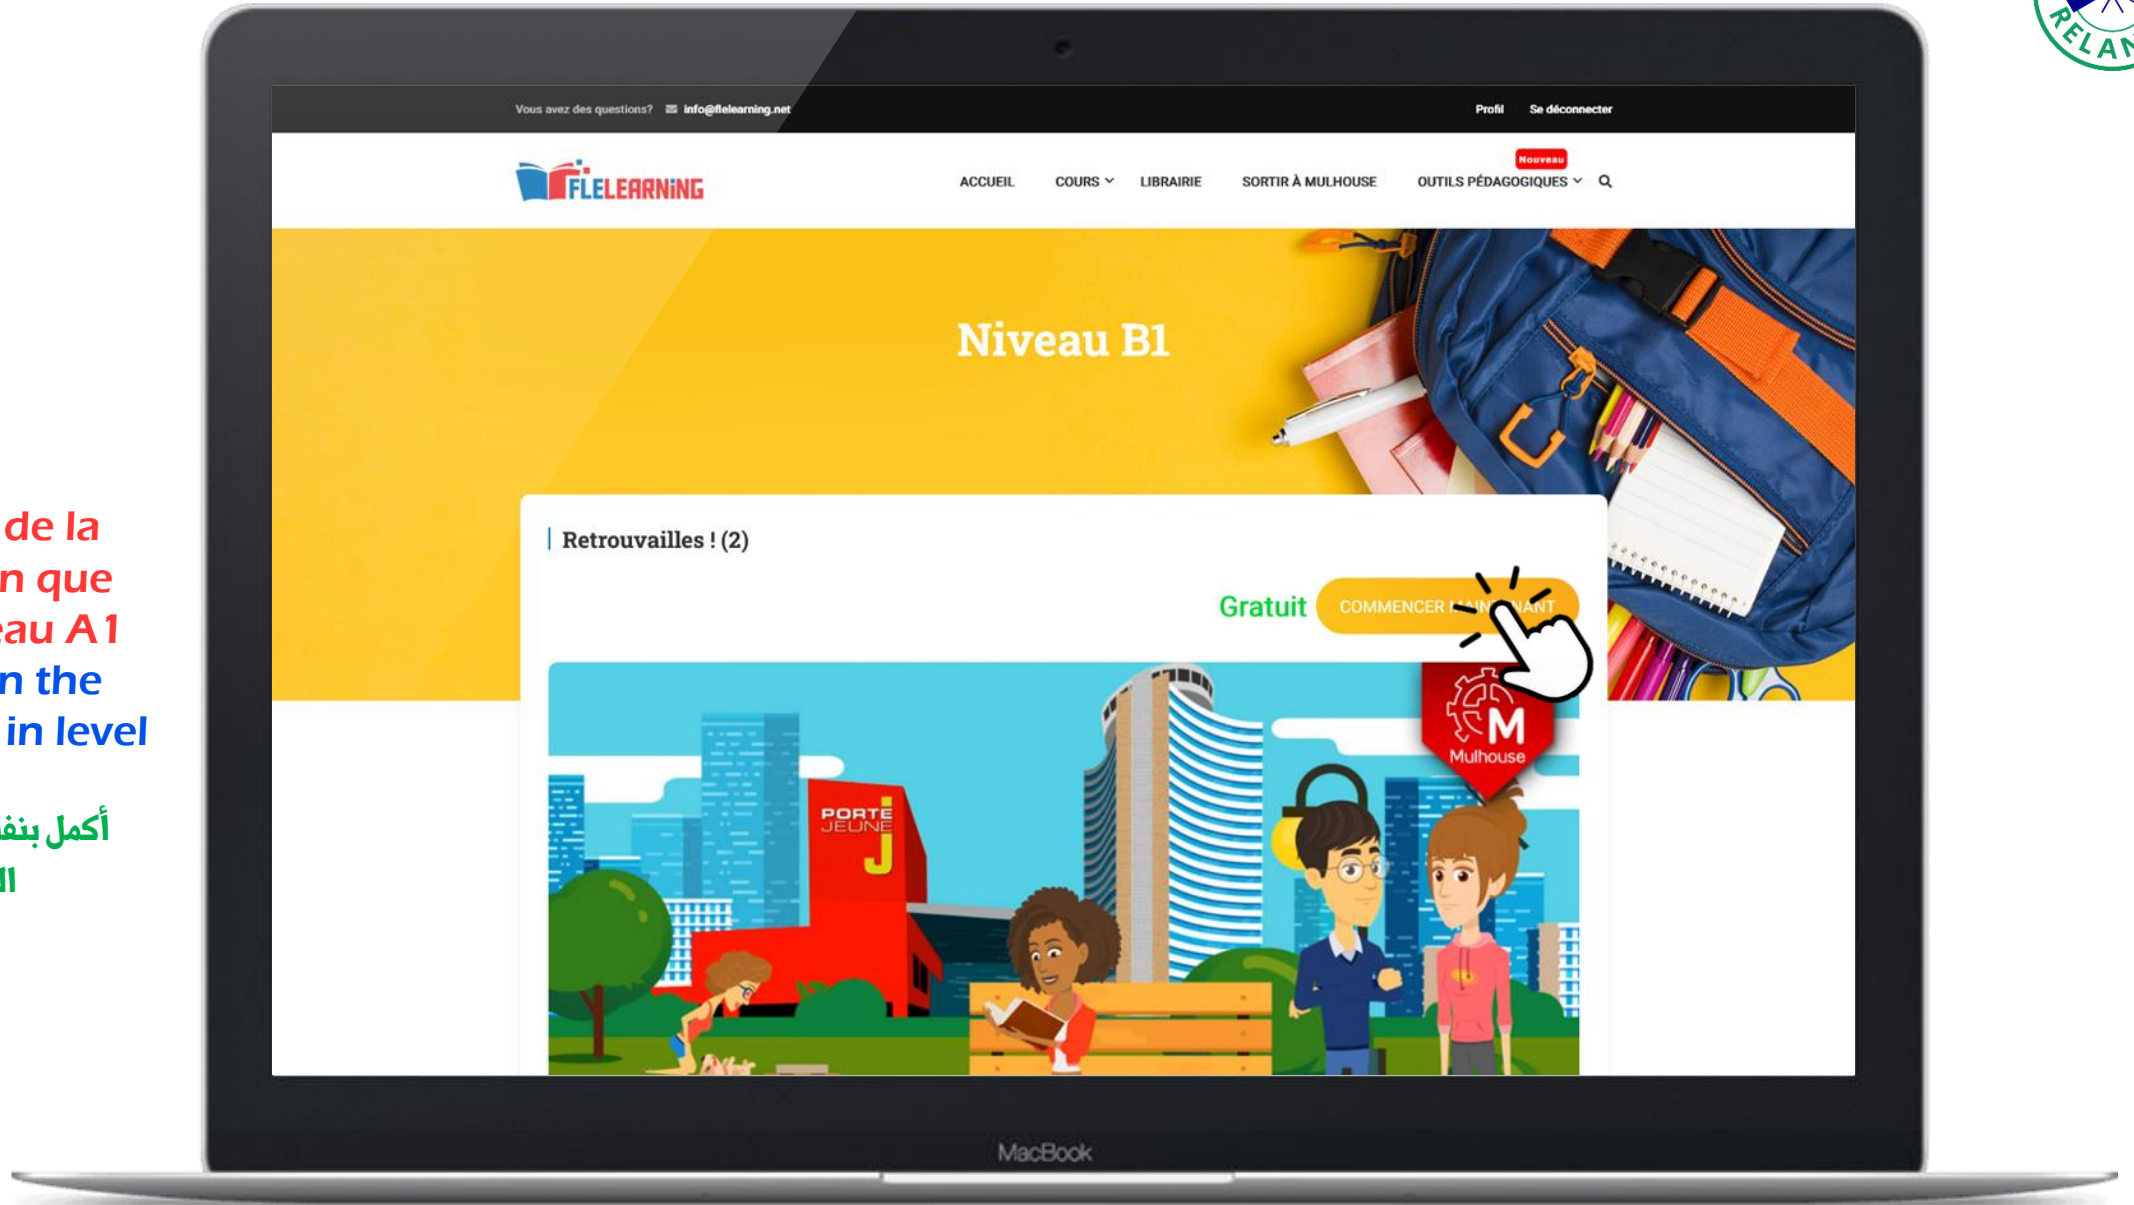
RELAN

Vous avez des questions? info@flelearning.net

Profil Se déconnecter

FLELEARNING

ACCUEIL COURS LIBRAIRIE SORTIR À MULHOUSE Nouveau OUTILS PÉDAGOGIQUES

Niveau B1

Retrouvailles ! (2)

Gratuit COMMENCER MAIN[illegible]NANT

M Mulhouse

PORTE JEUNE J

de la
n que
au A1
n the
in level

أكمل بنف
ال

MacBook